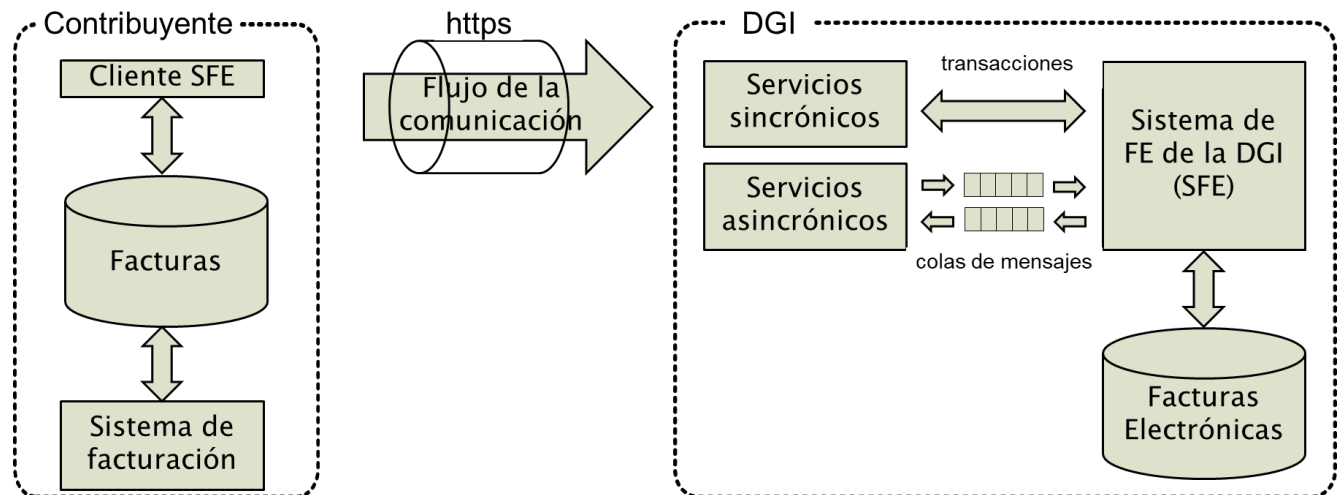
Contribuyente

Cliente SFE

Facturas

Sistema de facturación

https

Flujo de la comunicación

DGI

Servicios sincrónicos

transacciones

Servicios asincrónicos

colas de mensajes

Sistema de FE de la DGI (SFE)

Facturas Electrónicas